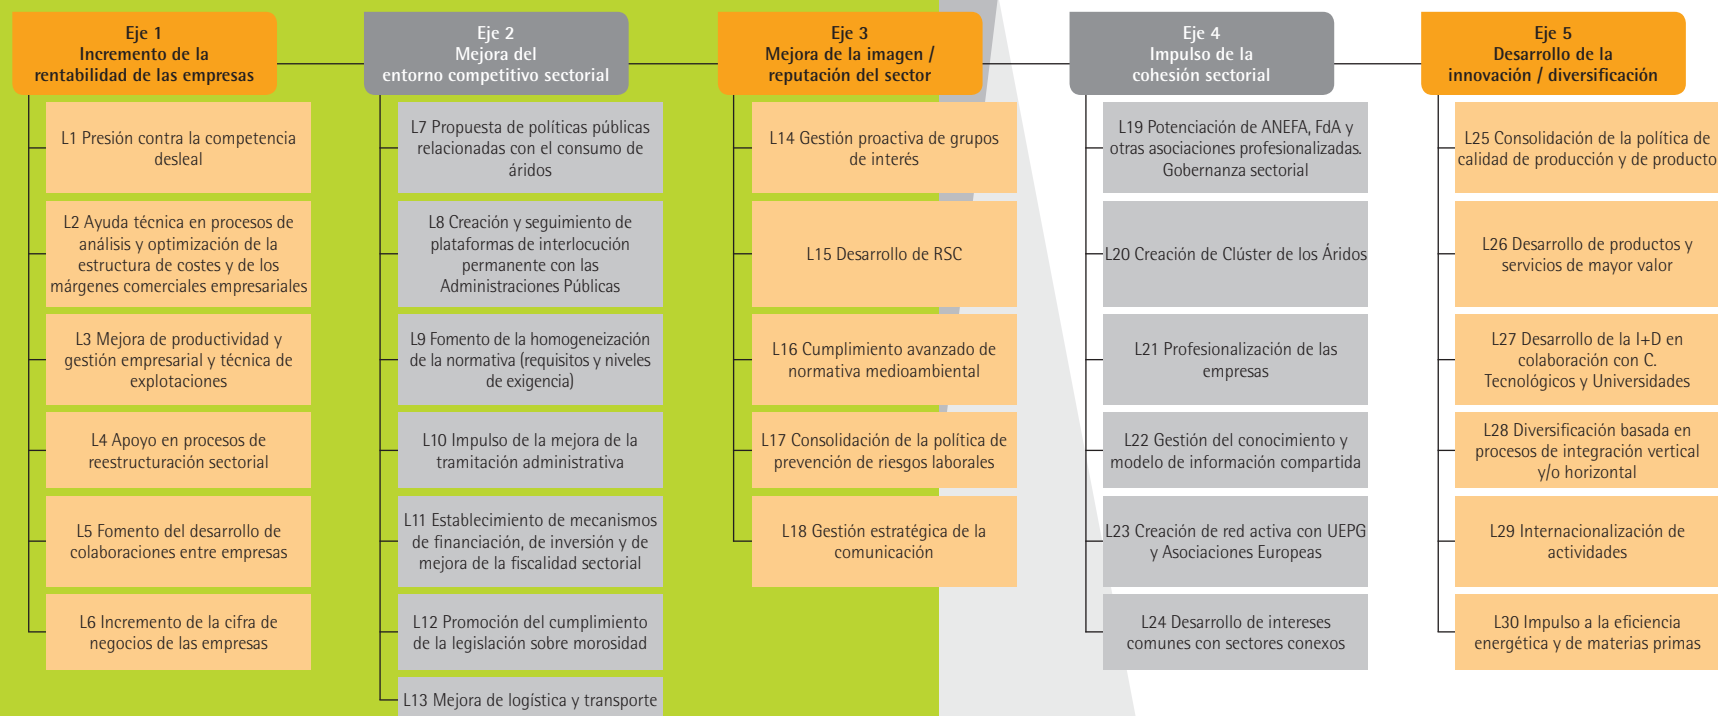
Eje 1
Incremento de la rentabilidad de las empresas

L1 Presión contra la competencia desleal

L2 Ayuda técnica en procesos de análisis y optimización de la estructura de costes y de los márgenes comerciales empresariales

L3 Mejora de productividad y gestión empresarial y técnica de explotaciones

L4 Apoyo en procesos de reestructuración sectorial

L5 Fomento del desarrollo de colaboraciones entre empresas

L6 Incremento de la cifra de negocios de las empresas

Eje 2
Mejora del entorno competitivo sectorial

L7 Propuesta de políticas públicas relacionadas con el consumo de áridos

L8 Creación y seguimiento de plataformas de interlocución permanente con las Administraciones Públicas

L9 Fomento de la homogeneización de la normativa (requisitos y niveles de exigencia)

L10 Impulso de la mejora de la tramitación administrativa

L11 Establecimiento de mecanismos de financiación, de inversión y de mejora de la fiscalidad sectorial

L12 Promoción del cumplimiento de la legislación sobre morosidad

L13 Mejora de logística y transporte

Eje 3
Mejora de la imagen / reputación del sector

L14 Gestión proactiva de grupos de interés

L15 Desarrollo de RSC

L16 Cumplimiento avanzado de normativa medioambiental

L17 Consolidación de la política de prevención de riesgos laborales

L18 Gestión estratégica de la comunicación

Eje 4
Impulso de la cohesión sectorial

L19 Potenciación de ANEFA, FdA y otras asociaciones profesionalizadas. Gobernanza sectorial

L20 Creación de Clúster de los Áridos

L21 Profesionalización de las empresas

L22 Gestión del conocimiento y modelo de información compartida

L23 Creación de red activa con UEPG y Asociaciones Europeas

L24 Desarrollo de intereses comunes con sectores conexos

Eje 5
Desarrollo de la innovación / diversificación

L25 Consolidación de la política de calidad de producción y de producto

L26 Desarrollo de productos y servicios de mayor valor

L27 Desarrollo de la I+D en colaboración con C. Tecnológicos y Universidades

L28 Diversificación basada en procesos de integración vertical y/o horizontal

L29 Internacionalización de actividades

L30 Impulso a la eficiencia energética y de materias primas